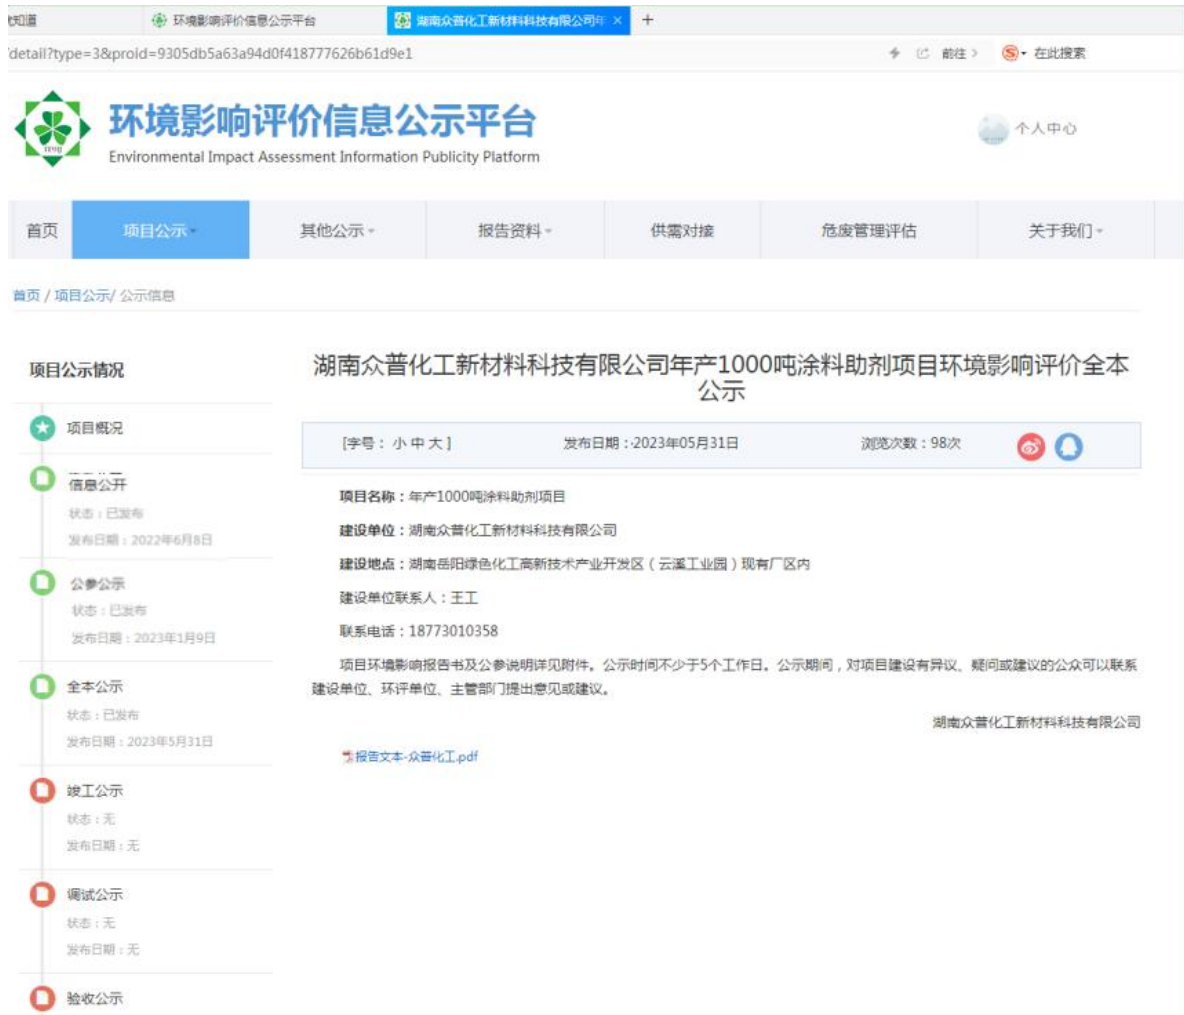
知道 环境影响评价信息公示平台 湖南众普化工新材料科技有限公司年 × +

detail?type=3&proid=9305db5a63a94d0f418777626b61d9e1 前往 在此搜索

环境影响评价信息公示平台
Environmental Impact Assessment Information Publicity Platform

个人中心

首页 项目公示 其他公示 报告资料 供需对接 危废管理评估 关于我们

首页 / 项目公示/ 公示信息

项目公示情况

项目概况

信息公开
状态：已发布
发布日期：2022年6月8日

公参公示
状态：已发布
发布日期：2023年1月9日

全本公示
状态：已发布
发布日期：2023年5月31日

竣工公示
状态：无
发布日期：无

调试公示
状态：无
发布日期：无

验收公示

湖南众普化工新材料科技有限公司年产1000吨涂料助剂项目环境影响评价全本公示

[字号： 小 中 大] 发布日期：2023年05月31日 浏览次数：98次

项目名称：年产1000吨涂料助剂项目

建设单位：湖南众普化工新材料科技有限公司

建设地点：湖南岳阳绿色化工高新技术产业开发区（云溪工业园）现有厂区内

建设单位联系人：王工

联系电话：18773010358

项目环境影响报告书及公参说明详见附件。公示时间不少于5个工作日。公示期间，对项目建设有异议、疑问或建议的公众可以联系建设单位、环评单位、主管部门提出意见或建议。

湖南众普化工新材料科技有限公司

报告文本-众普化工.pdf